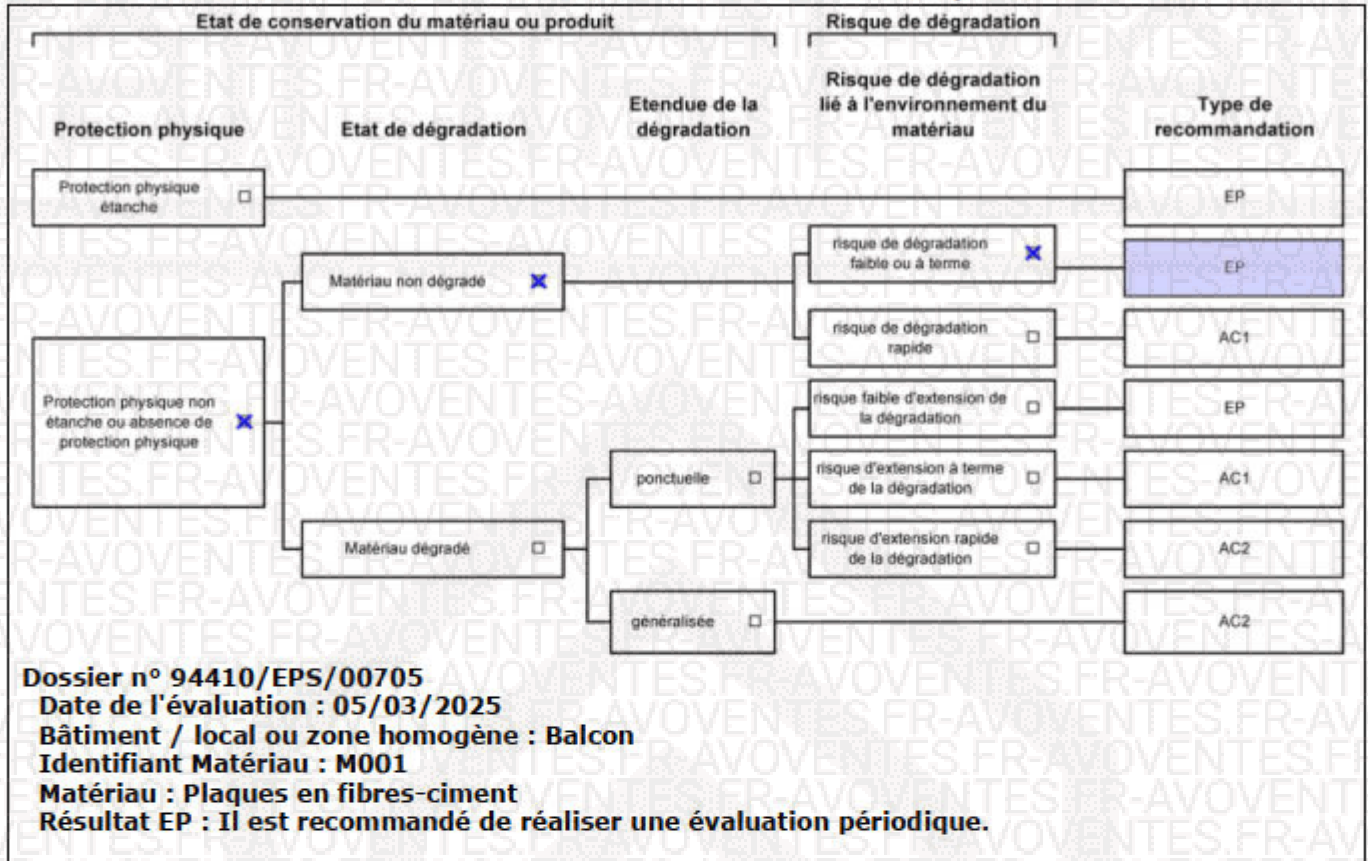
Etat de conservation du matériau ou produit

Risque de dégradation

Protection physique

Etat de dégradation

Etendue de la dégradation

Risque de dégradation lié à l'environnement du matériau

Type de recommandation

Protection physique étanche ☐

EP

Matériau non dégradé ☒

risque de dégradation faible ou à terme ☒

EP

risque de dégradation rapide ☐

AC1

Protection physique non étanche ou absence de protection physique ☒

risque faible d'extension de la dégradation ☐

EP

ponctuelle ☐

risque d'extension à terme de la dégradation ☐

AC1

Matériau dégradé ☐

risque d'extension rapide de la dégradation ☐

AC2

généralisée ☐

AC2

Dossier n° 94410/EPS/00705
Date de l'évaluation : 05/03/2025
Bâtiment / local ou zone homogène : Balcon
Identifiant Matériau : M001
Matériau : Plaques en fibres-ciment
Résultat EP : Il est recommandé de réaliser une évaluation périodique.

FR-AVOVENTES.FR-AVOVENTES.FR-AVOVENTES.FR-AVOVENTES